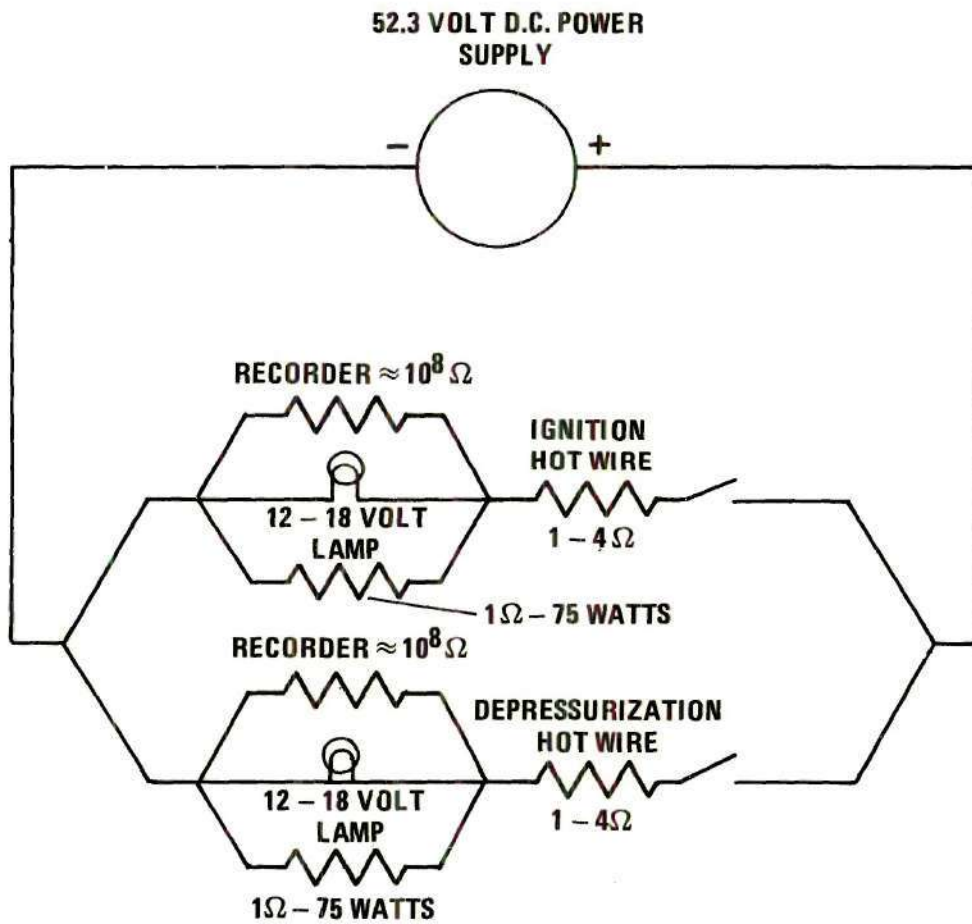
52.3 VOLT D.C. POWER SUPPLY

−

+

RECORDER $\approx 10^8\,\Omega$

IGNITION HOT WIRE

12 – 18 VOLT LAMP

1 – 4$\Omega$

1$\Omega$ – 75 WATTS

RECORDER $\approx 10^8\,\Omega$

DEPRESSURIZATION HOT WIRE

12 – 18 VOLT LAMP

1 – 4$\Omega$

1$\Omega$ – 75 WATTS